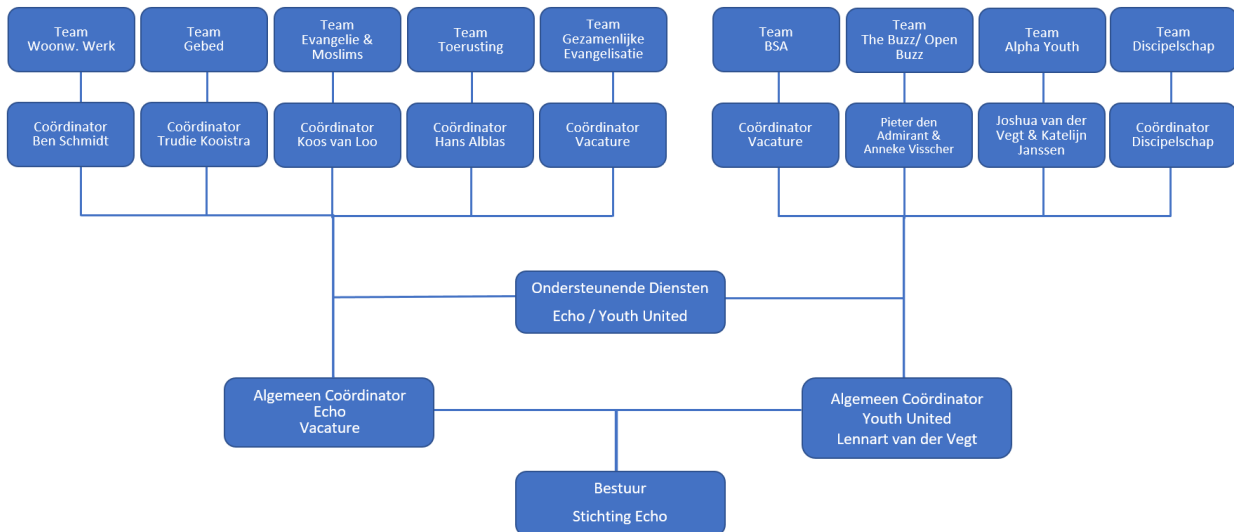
Team
Woonw. Werk

Team
Gebed

Team
Evangelie &
Moslims

Team
Toerusting

Team
Gezamenlijke
Evangelisatie

Team
BSA

Team
The Buzz/ Open
Buzz

Team
Alpha Youth

Team
Discipelschap

Coördinator
Ben Schmidt

Coördinator
Trudie Kooistra

Coördinator
Koos van Loo

Coördinator
Hans Alblas

Coördinator
Vacature

Coördinator
Vacature

Pieter den
Admirant &
Anneke Visscher

Joshua van der
Vegt & Katelijn
Janssen

Coördinator
Discipelschap

Ondersteunende Diensten

Echo / Youth United

Algemeen Coördinator
Echo
Vacature

Algemeen Coördinator
Youth United
Lennart van der Vegt

Bestuur

Stichting Echo